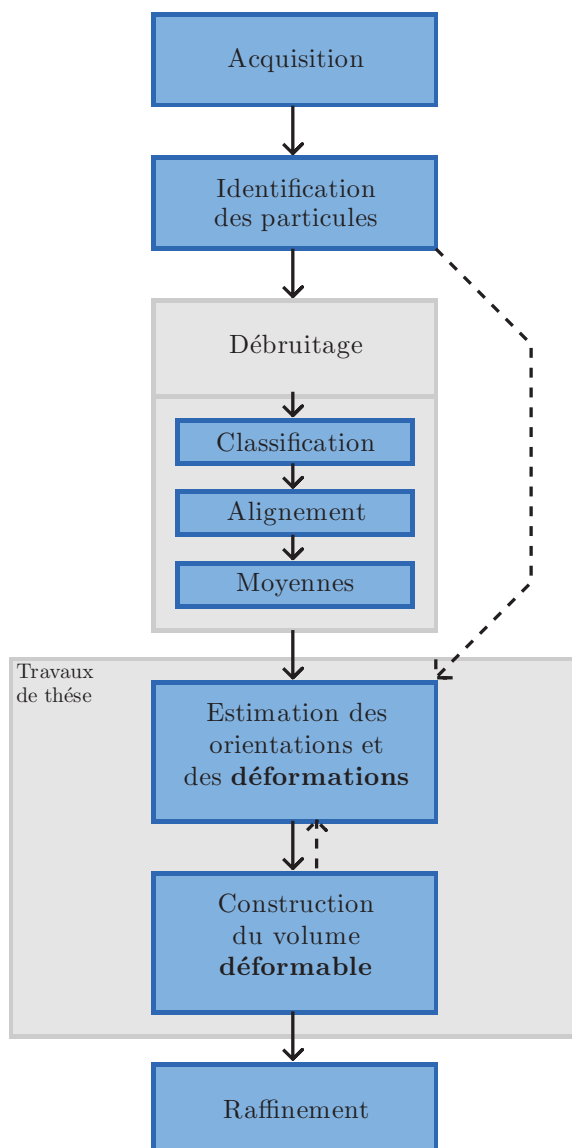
Acquisition

Identification des particules

Débruitage

Classification

Alignement

Moyennes

Travaux de thése

Estimation des orientations et des **déformations**

Construction du volume **déformable**

Raffinement